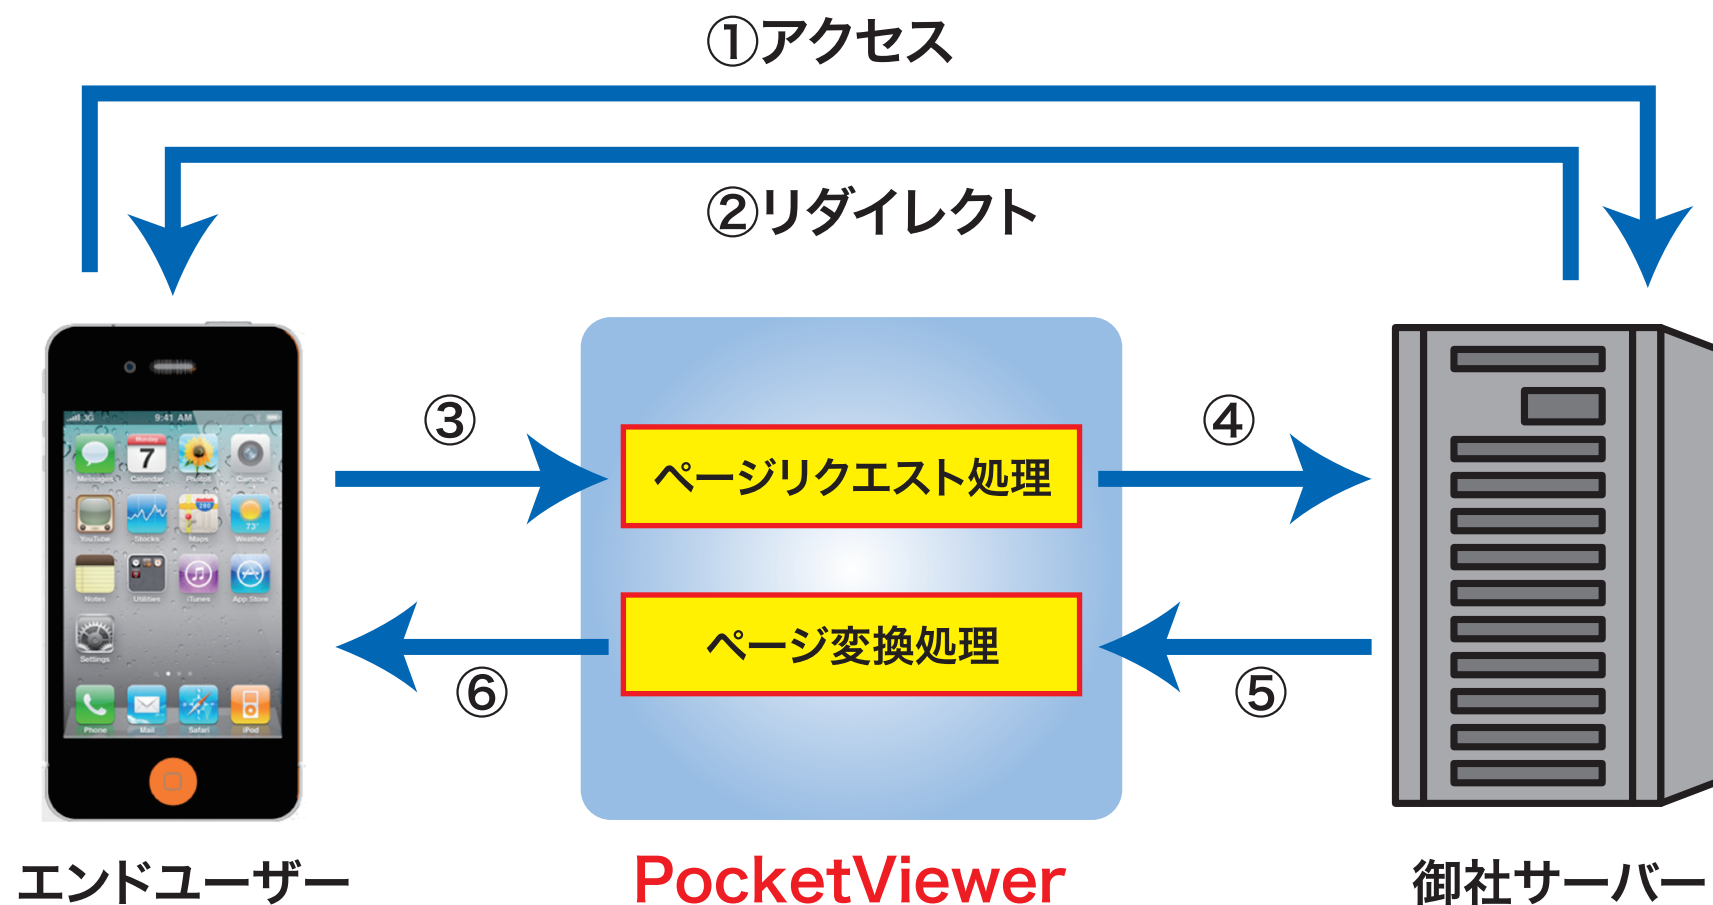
①アクセス

②リダイレクト

③

④

ページリクエスト処理

ページ変換処理

⑥

⑤

9:41 AM

Messages Calendar Photos Camera

YouTube Stocks Maps Weather

Notes Utilities iTunes App Store

Settings

Phone Mail Safari iPod

エンドユーザー

PocketViewer

御社サーバー